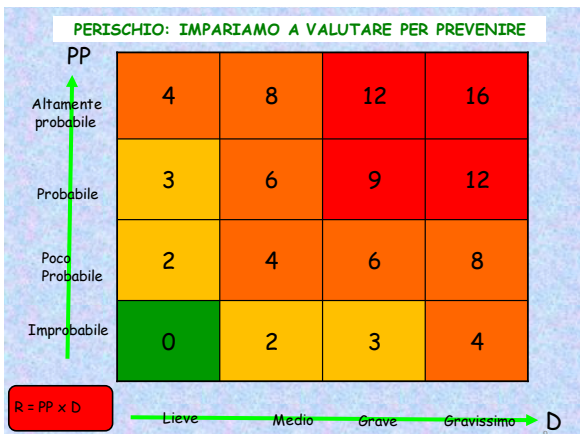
PERISCHIO: IMPARIAMO A VALUTARE PER PREVENIRE

PP

| | | | | |
|---|---|---|---|---|
| Altamente probabile | 4 | 8 | 12 | 16 |
| Probabile | 3 | 6 | 9 | 12 |
| Poco Probabile | 2 | 4 | 6 | 8 |
| Improbabile | 0 | 2 | 3 | 4 |
| | Lieve | Medio | Grave | Gravissimo |

D

R = PP x D